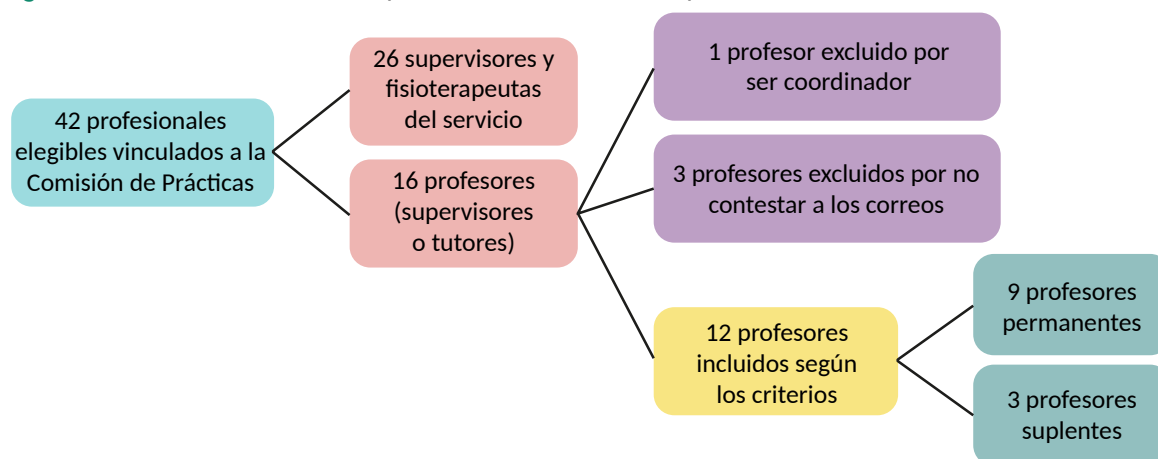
42 profesionales elegibles vinculados a la Comisión de Prácticas

26 supervisores y fisioterapeutas del servicio

16 profesores (supervisores o tutores)

1 profesor excluido por ser coordinador

3 profesores excluidos por no contestar a los correos

12 profesores incluidos según los criterios

9 profesores permanentes

3 profesores suplentes